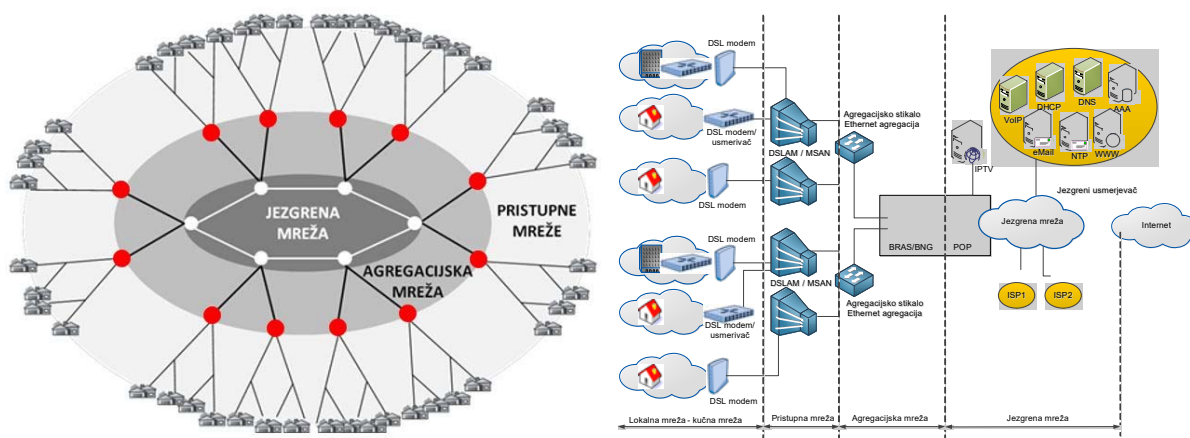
JEZGRENA MREŽA

PRISTUPNE MREŽE

AGREGACIJSKA MREŽA

DSL modem

DSL modem/ usmerivač

DSL modem

DSL modem

DSL modem/ usmerivač

DSL modem

DSLAM / MSAN

DSLAM / MSAN

Agregacijsko stikalo Ethernet agregacija

Agregacijsko stikalo Ethernet agregacija

BRAS/BNG

POP

IPTV

VoIP

DHCP

DNS

AAA

eMail

NTP

WWW

Jezgreni usmerjevač

Jezgrena mreža

Internet

ISP1

ISP2

Lokalna mreža - kućna mreža

Pristupna mreža

Agregacijska mreža

Jezgrena mreža